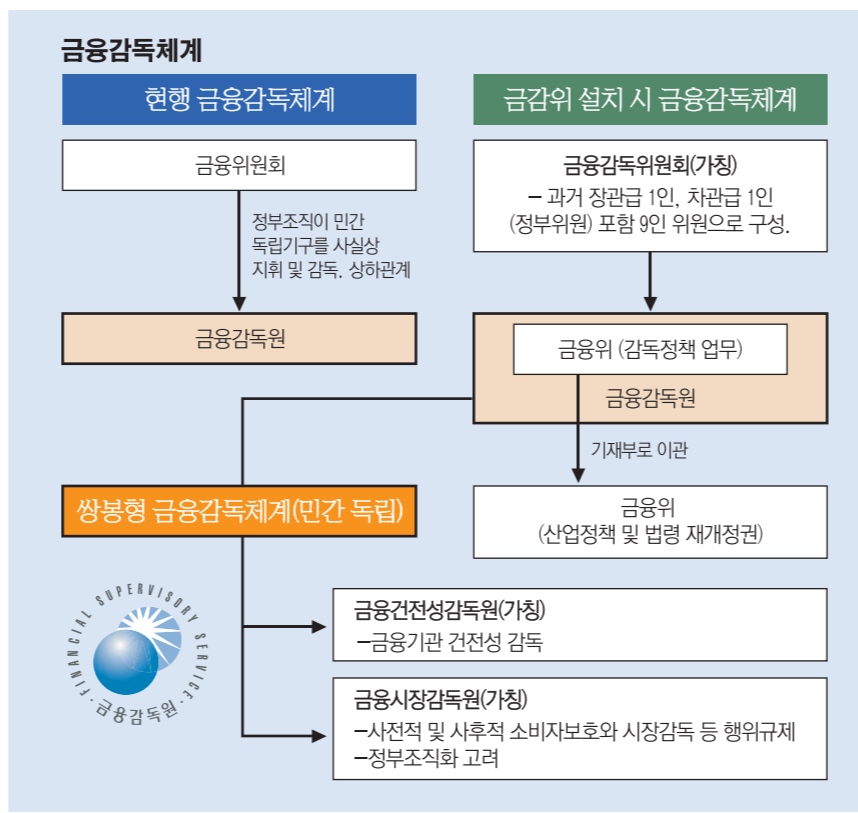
금융감독체계

현행 금융감독체계

금융위원회

정부조직이 민간 독립기구를 사실상 지휘 및 감독. 상하관계

금융감독원

금감위 설치 시 금융감독체계

금융감독위원회(가칭)
– 과거 장관급 1인, 차관급 1인 (정부위원) 포함 9인 위원으로 구성.

금융위 (감독정책 업무)

금융감독원

기재부로 이관

금융위
(산업정책 및 법령 재개정권)

쌍봉형 금융감독체계(민간 독립)

FINANCIAL SUPERVISORY SERVICE
금융감독원

금융건전성감독원(가칭)
–금융기관 건전성 감독

금융시장감독원(가칭)
–사전적 및 사후적 소비자보호와 시장감독 등 행위규제
–정부조직화 고려